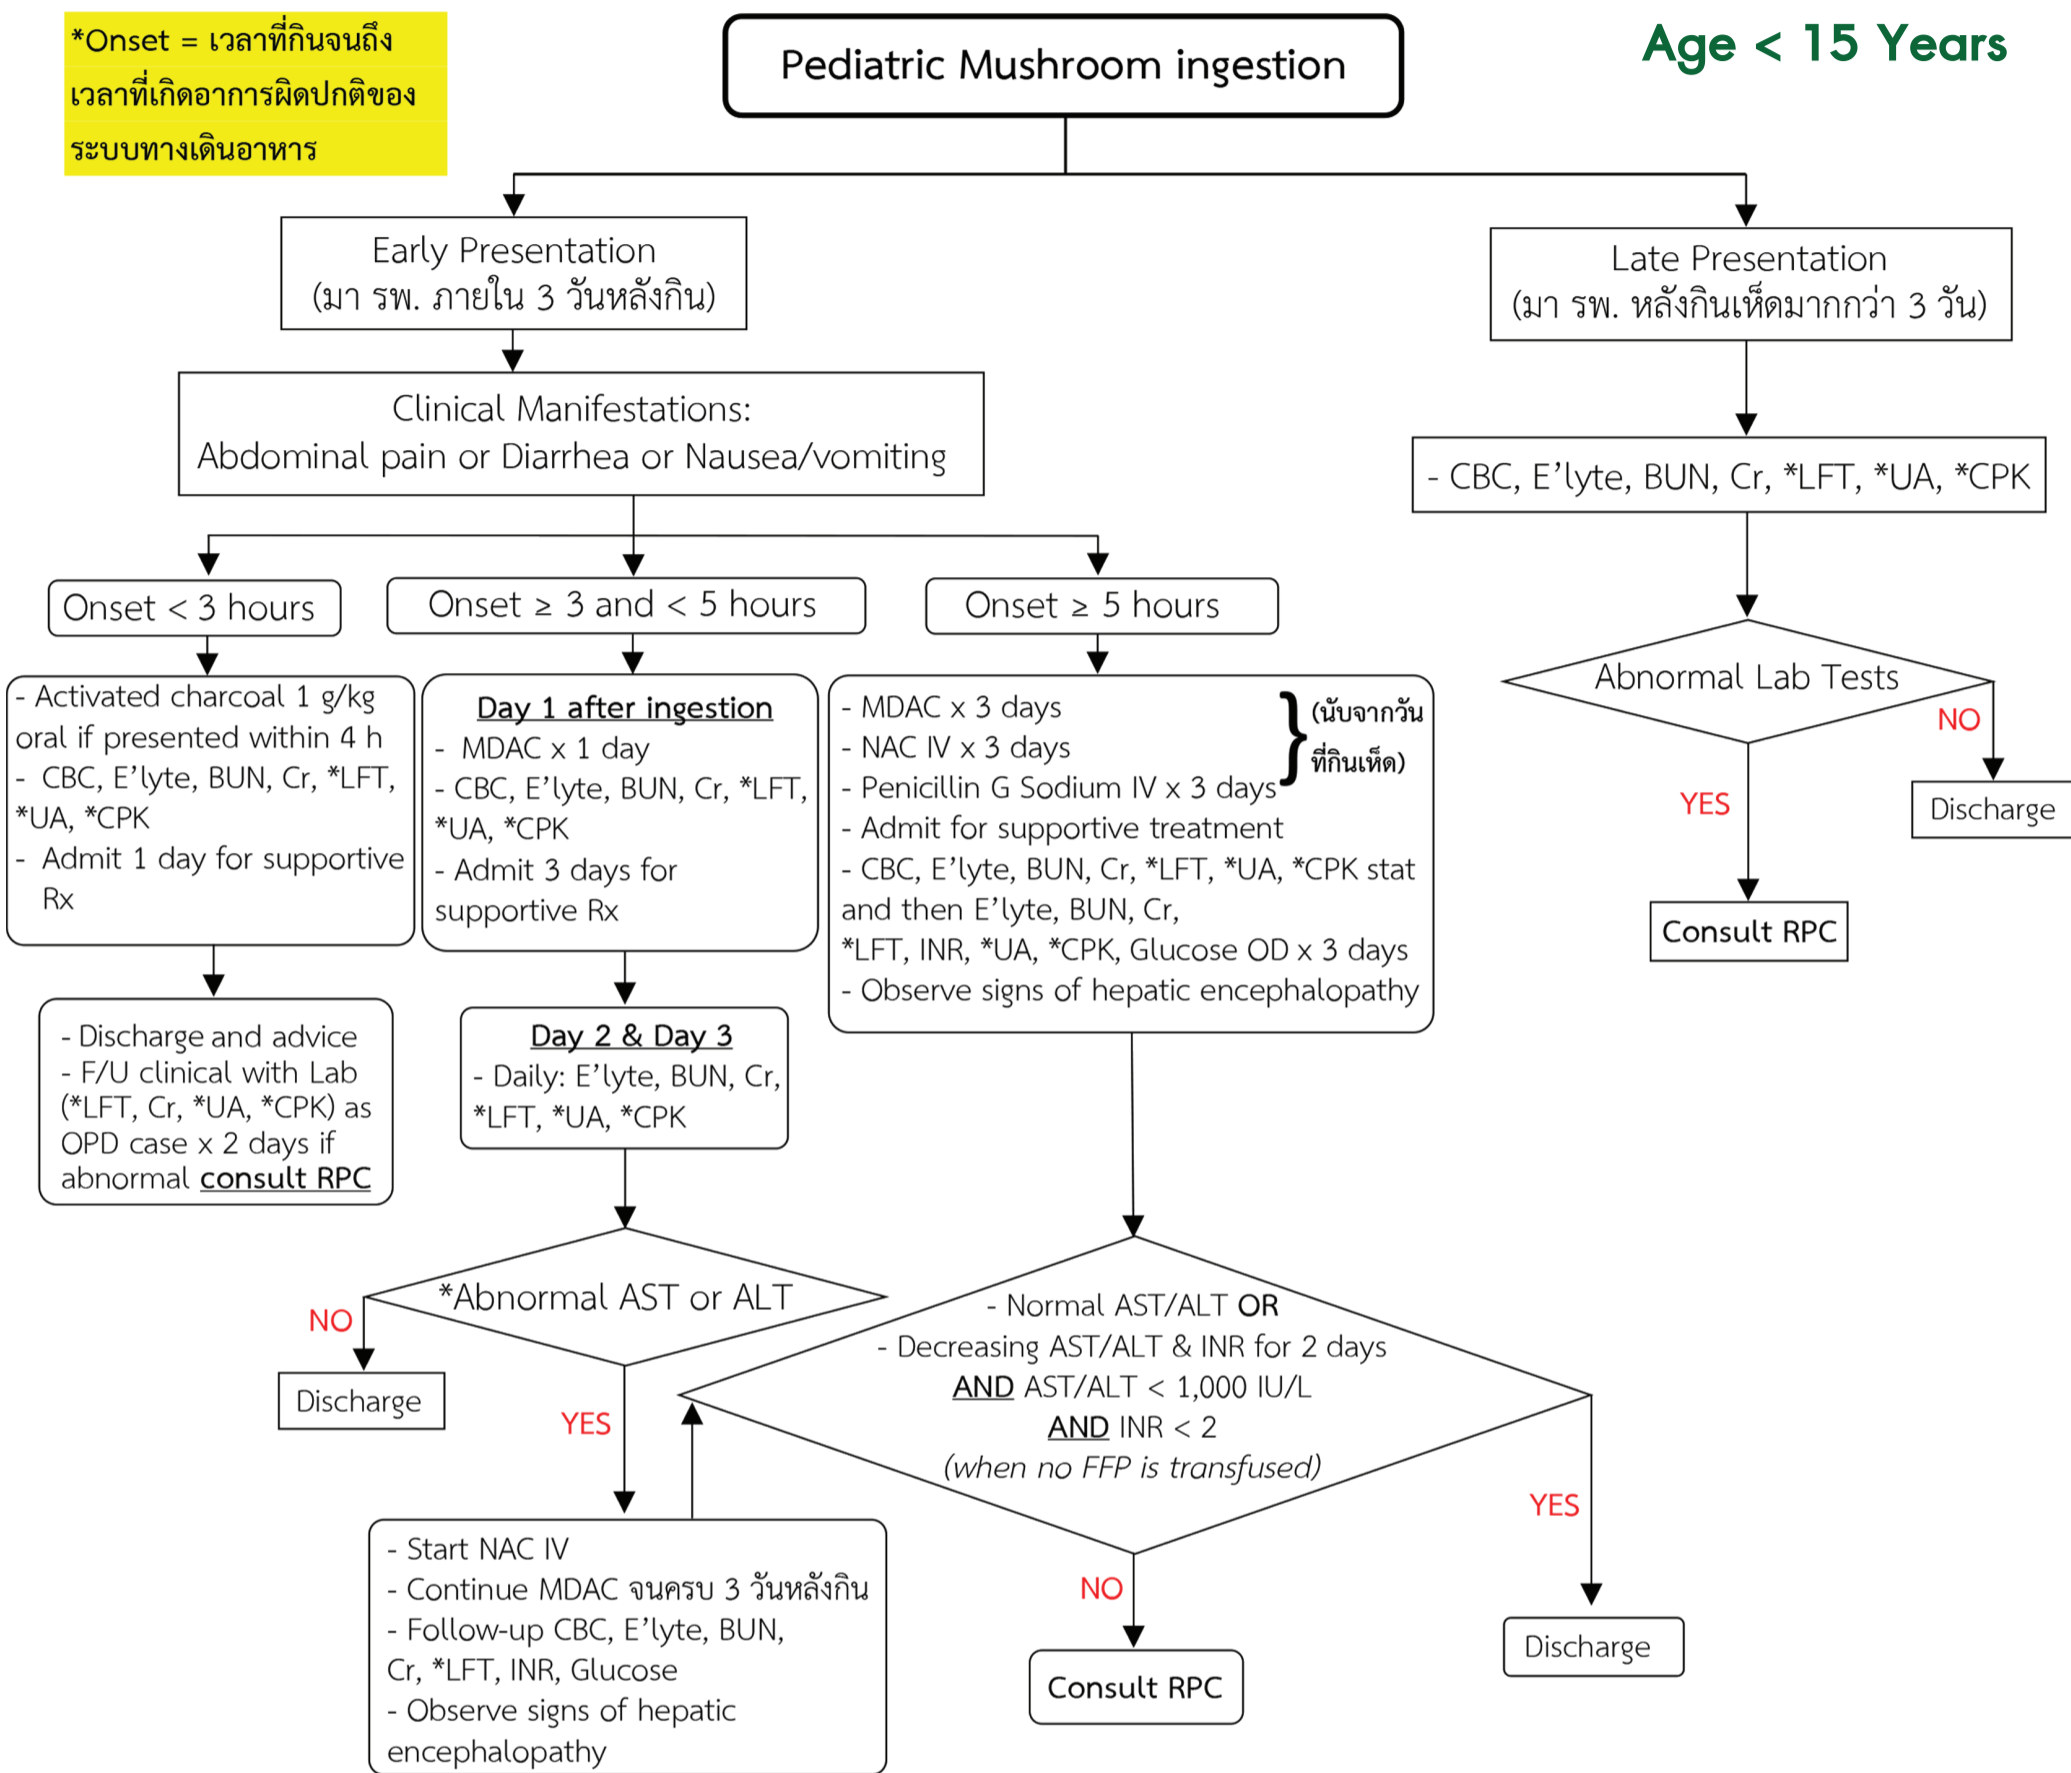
*Onset = เวลาที่กินจนถึงเวลาที่เกิดอาการผิดปกติของระบบทางเดินอาหาร

Pediatric Mushroom ingestion

Age < 15 Years

Early Presentation
(มา รพ. ภายใน 3 วันหลังกิน)

Late Presentation
(มา รพ. หลังกินเห็ดมากกว่า 3 วัน)

Clinical Manifestations:
Abdominal pain or Diarrhea or Nausea/vomiting

- CBC, E'lyte, BUN, Cr, *LFT, *UA, *CPK

Onset < 3 hours

Onset ≥ 3 and < 5 hours

Onset ≥ 5 hours

Abnormal Lab Tests

NO

Discharge

YES

Consult RPC

- Activated charcoal 1 g/kg oral if presented within 4 h
- CBC, E'lyte, BUN, Cr, *LFT, *UA, *CPK
- Admit 1 day for supportive Rx

Day 1 after ingestion
- MDAC x 1 day
- CBC, E'lyte, BUN, Cr, *LFT, *UA, *CPK
- Admit 3 days for supportive Rx

- MDAC x 3 days
- NAC IV x 3 days
- Penicillin G Sodium IV x 3 days
(นับจากวันที่กินเห็ด)
- Admit for supportive treatment
- CBC, E'lyte, BUN, Cr, *LFT, *UA, *CPK stat and then E'lyte, BUN, Cr, *LFT, INR, *UA, *CPK, Glucose OD x 3 days
- Observe signs of hepatic encephalopathy

- Discharge and advice
- F/U clinical with Lab (*LFT, Cr, *UA, *CPK) as OPD case x 2 days if abnormal consult RPC

Day 2 & Day 3
- Daily: E'lyte, BUN, Cr, *LFT, *UA, *CPK

*Abnormal AST or ALT

NO

Discharge

YES

- Normal AST/ALT OR
- Decreasing AST/ALT & INR for 2 days
AND AST/ALT < 1,000 IU/L
AND INR < 2
(when no FFP is transfused)

YES

NO

- Start NAC IV
- Continue MDAC จนครบ 3 วันหลังกิน
- Follow-up CBC, E'lyte, BUN, Cr, *LFT, INR, Glucose
- Observe signs of hepatic encephalopathy

Consult RPC

Discharge